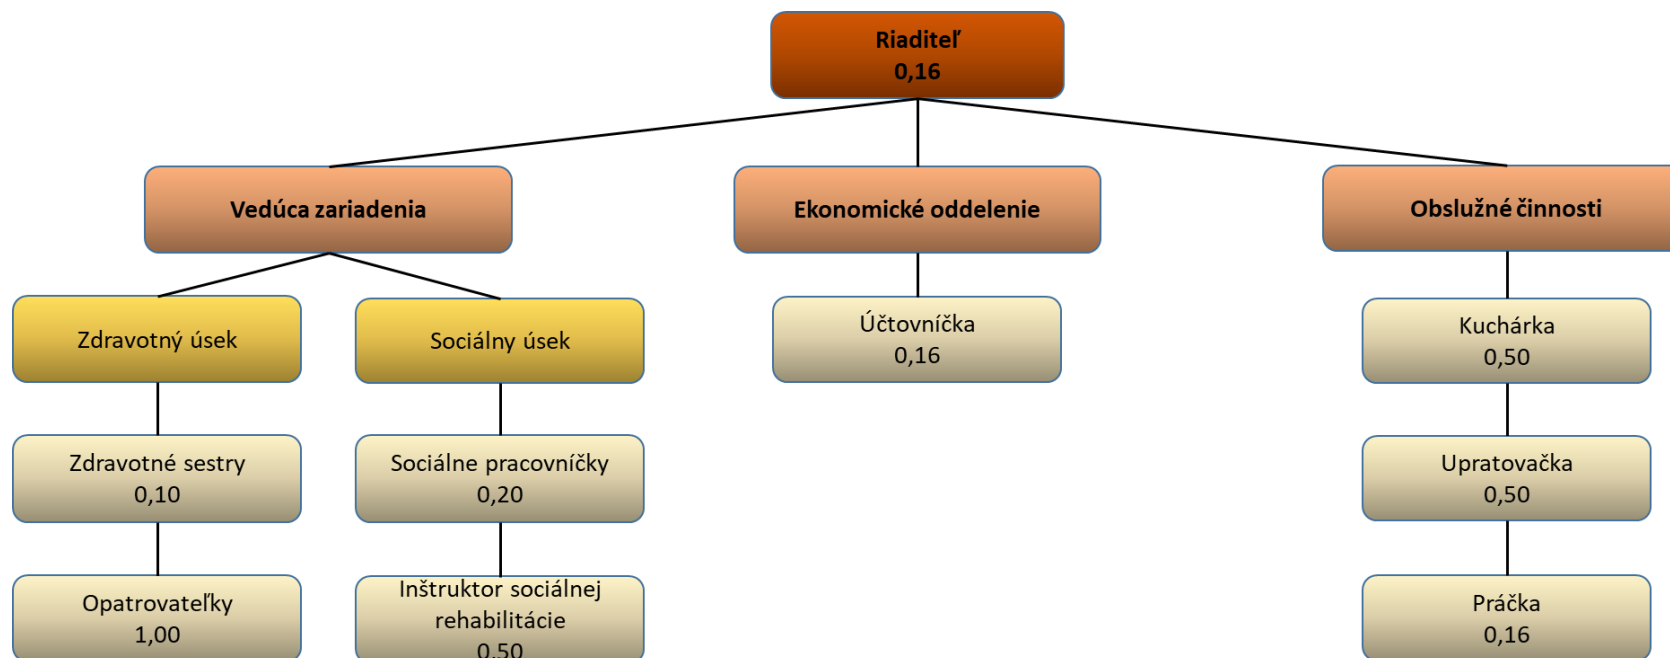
Riaditeľ
0,16

Vedúca zariadenia

Ekonomické oddelenie

Obslužné činnosti

Zdravotný úsek

Sociálny úsek

Účtovníčka
0,16

Kuchárka
0,50

Zdravotné sestry
0,10

Sociálne pracovníčky
0,20

Upratovačka
0,50

Opatrovateľky
1,00

Inštruktor sociálnej rehabilitácie
0,50

Práčka
0,16